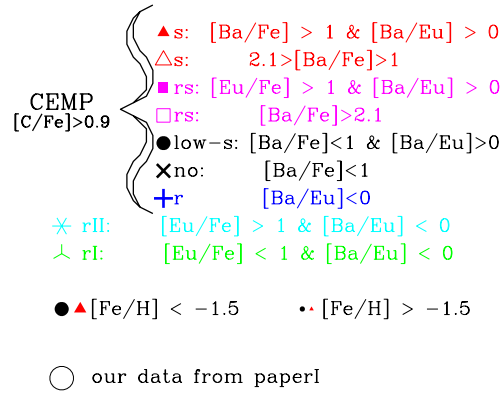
CEMP
[C/Fe]>0.9

▲s: [Ba/Fe] > 1 & [Ba/Eu] > 0
△s: 2.1>[Ba/Fe]>1
■rs: [Eu/Fe] > 1 & [Ba/Eu] > 0
□rs: [Ba/Fe]>2.1
●low-s: [Ba/Fe]<1 & [Ba/Eu]>0
×no: [Ba/Fe]<1
+r [Ba/Eu]<0

rII: [Eu/Fe] > 1 & [Ba/Eu] < 0
rI: [Eu/Fe] < 1 & [Ba/Eu] < 0

●▲[Fe/H] < −1.5 •▴[Fe/H] > −1.5

○ our data from paperI